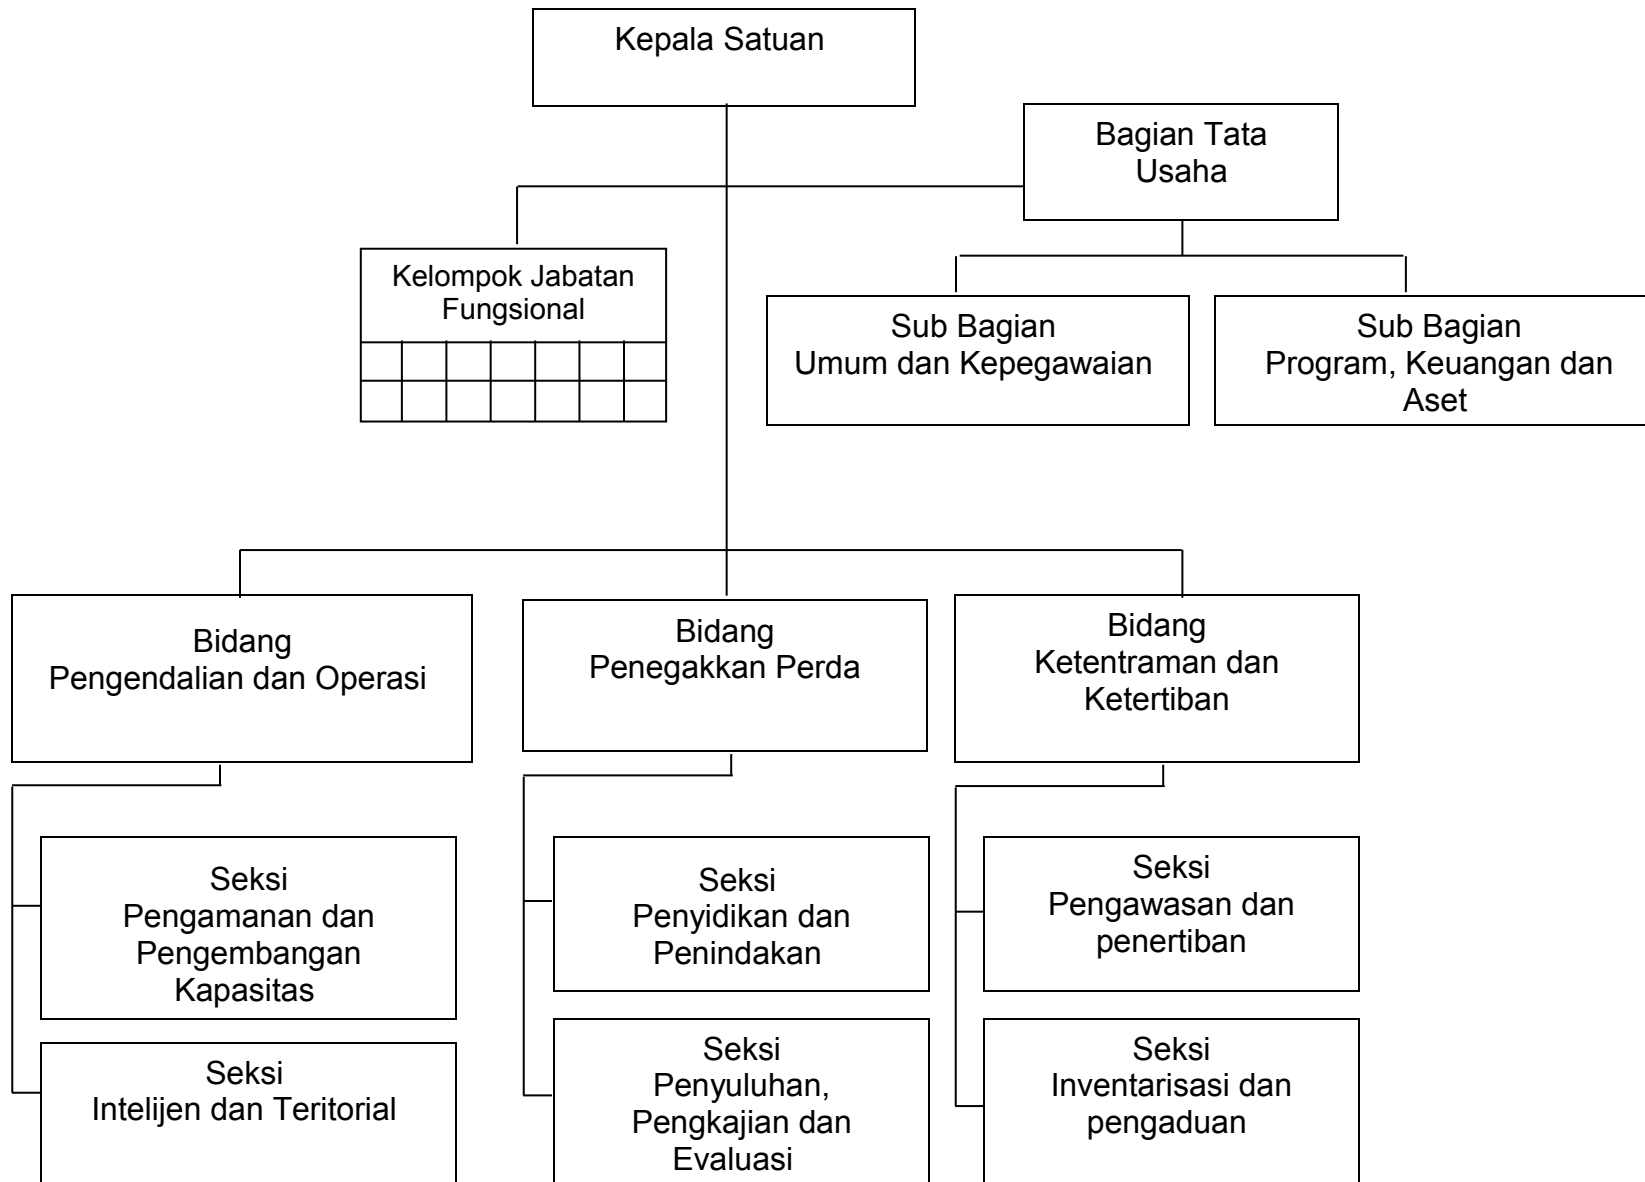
Kepala Satuan

Bagian Tata Usaha

Kelompok Jabatan Fungsional

Sub Bagian Umum dan Kepegawaian

Sub Bagian Program, Keuangan dan Aset

Bidang Pengendalian dan Operasi

Bidang Penegakkan Perda

Bidang Ketentraman dan Ketertiban

Seksi Pengamanan dan Pengembangan Kapasitas

Seksi Intelijen dan Teritorial

Seksi Penyidikan dan Penindakan

Seksi Penyuluhan, Pengkajian dan Evaluasi

Seksi Pengawasan dan penertiban

Seksi Inventarisasi dan pengaduan